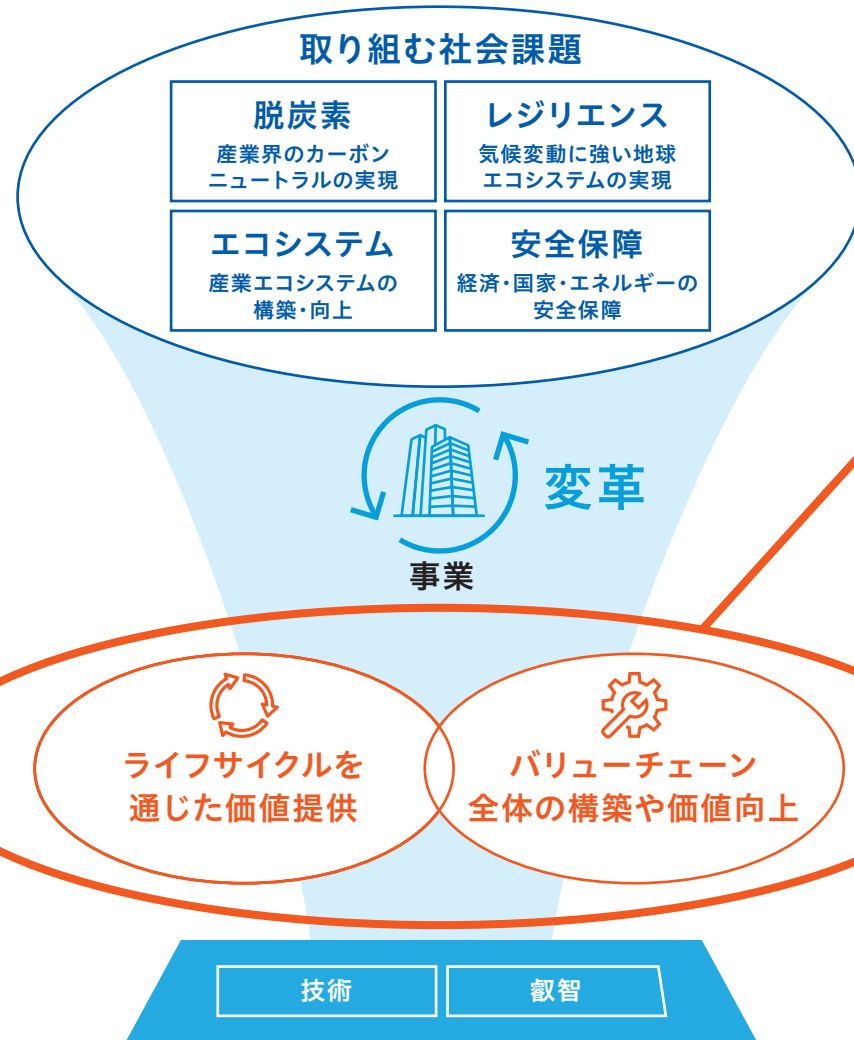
取り組む社会課題

脱炭素
産業界のカーボンニュートラルの実現

レジリエンス
気候変動に強い地球エコシステムの実現

エコシステム
産業エコシステムの構築・向上

安全保障
経済・国家・エネルギーの安全保障

変革

事業

ライフサイクルを通じた価値提供

バリューチェーン全体の構築や価値向上

技術

叡智